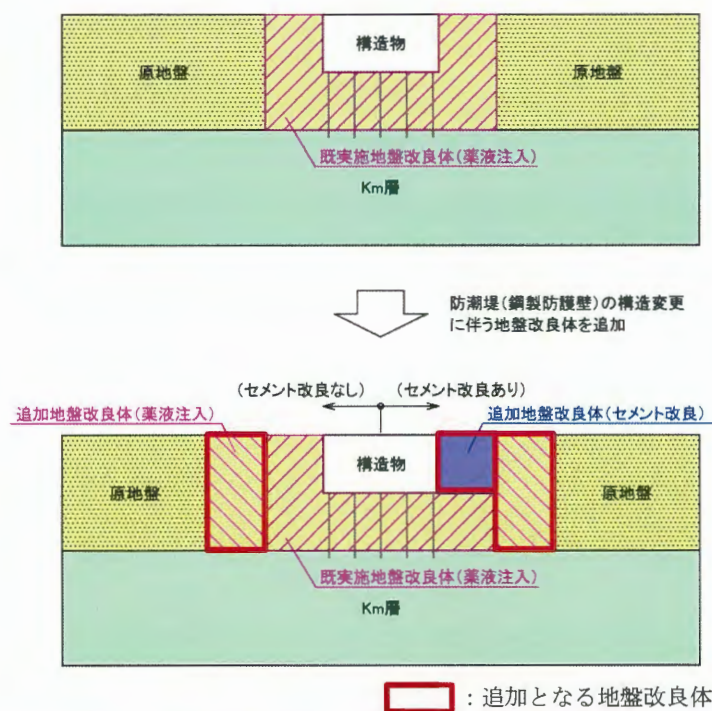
構造物

原地盤

原地盤

既実施地盤改良体（薬液注入）

Km層

防潮堤（鋼製防護壁）の構造変更に伴う地盤改良体を追加

（セメント改良なし）　（セメント改良あり）

追加地盤改良体（薬液注入）

追加地盤改良体（セメント改良）

構造物

原地盤

原地盤

既実施地盤改良体（薬液注入）

Km層

：追加となる地盤改良体